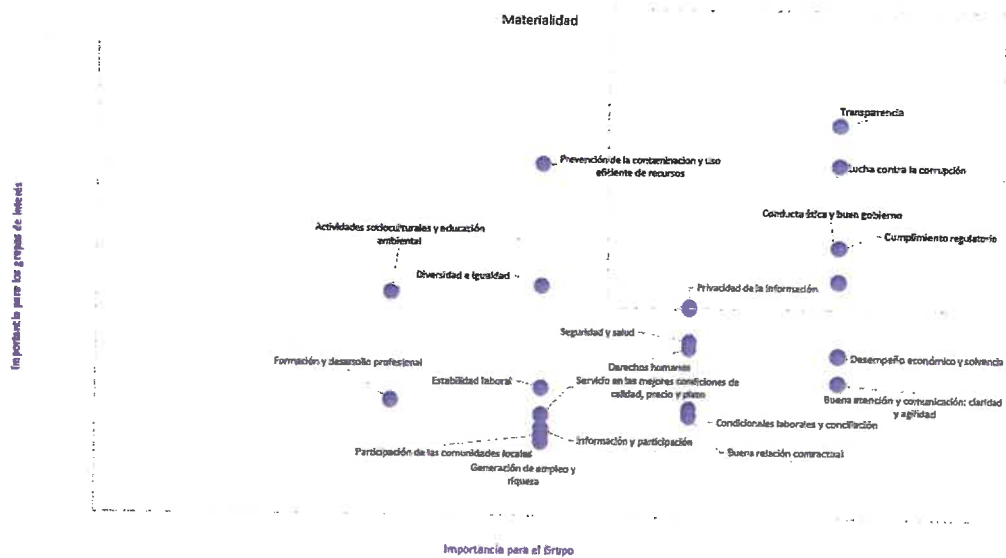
Materialidad

Importancia para los grupos de interés

Transparencia

Prevención de la contaminación y uso eficiente de recursos

Lucha contra la corrupción

Conducta ética y buen gobierno

Actividades socioculturales y educación ambiental

Cumplimiento regulatorio

Diversidad e igualdad

Privacidad de la información

Seguridad y salud

Derechos humanos

Formación y desarrollo profesional

Desempeño económico y solvencia

Estabilidad laboral

Servicio en las mejores condiciones de calidad, precio y plazo

Buena atención y comunicación: claridad y agilidad

Condicionales laborales y conciliación

Información y participación

Participación de las comunidades locales

Buena relación contractual

Generación de empleo y riqueza

Importancia para el Grupo